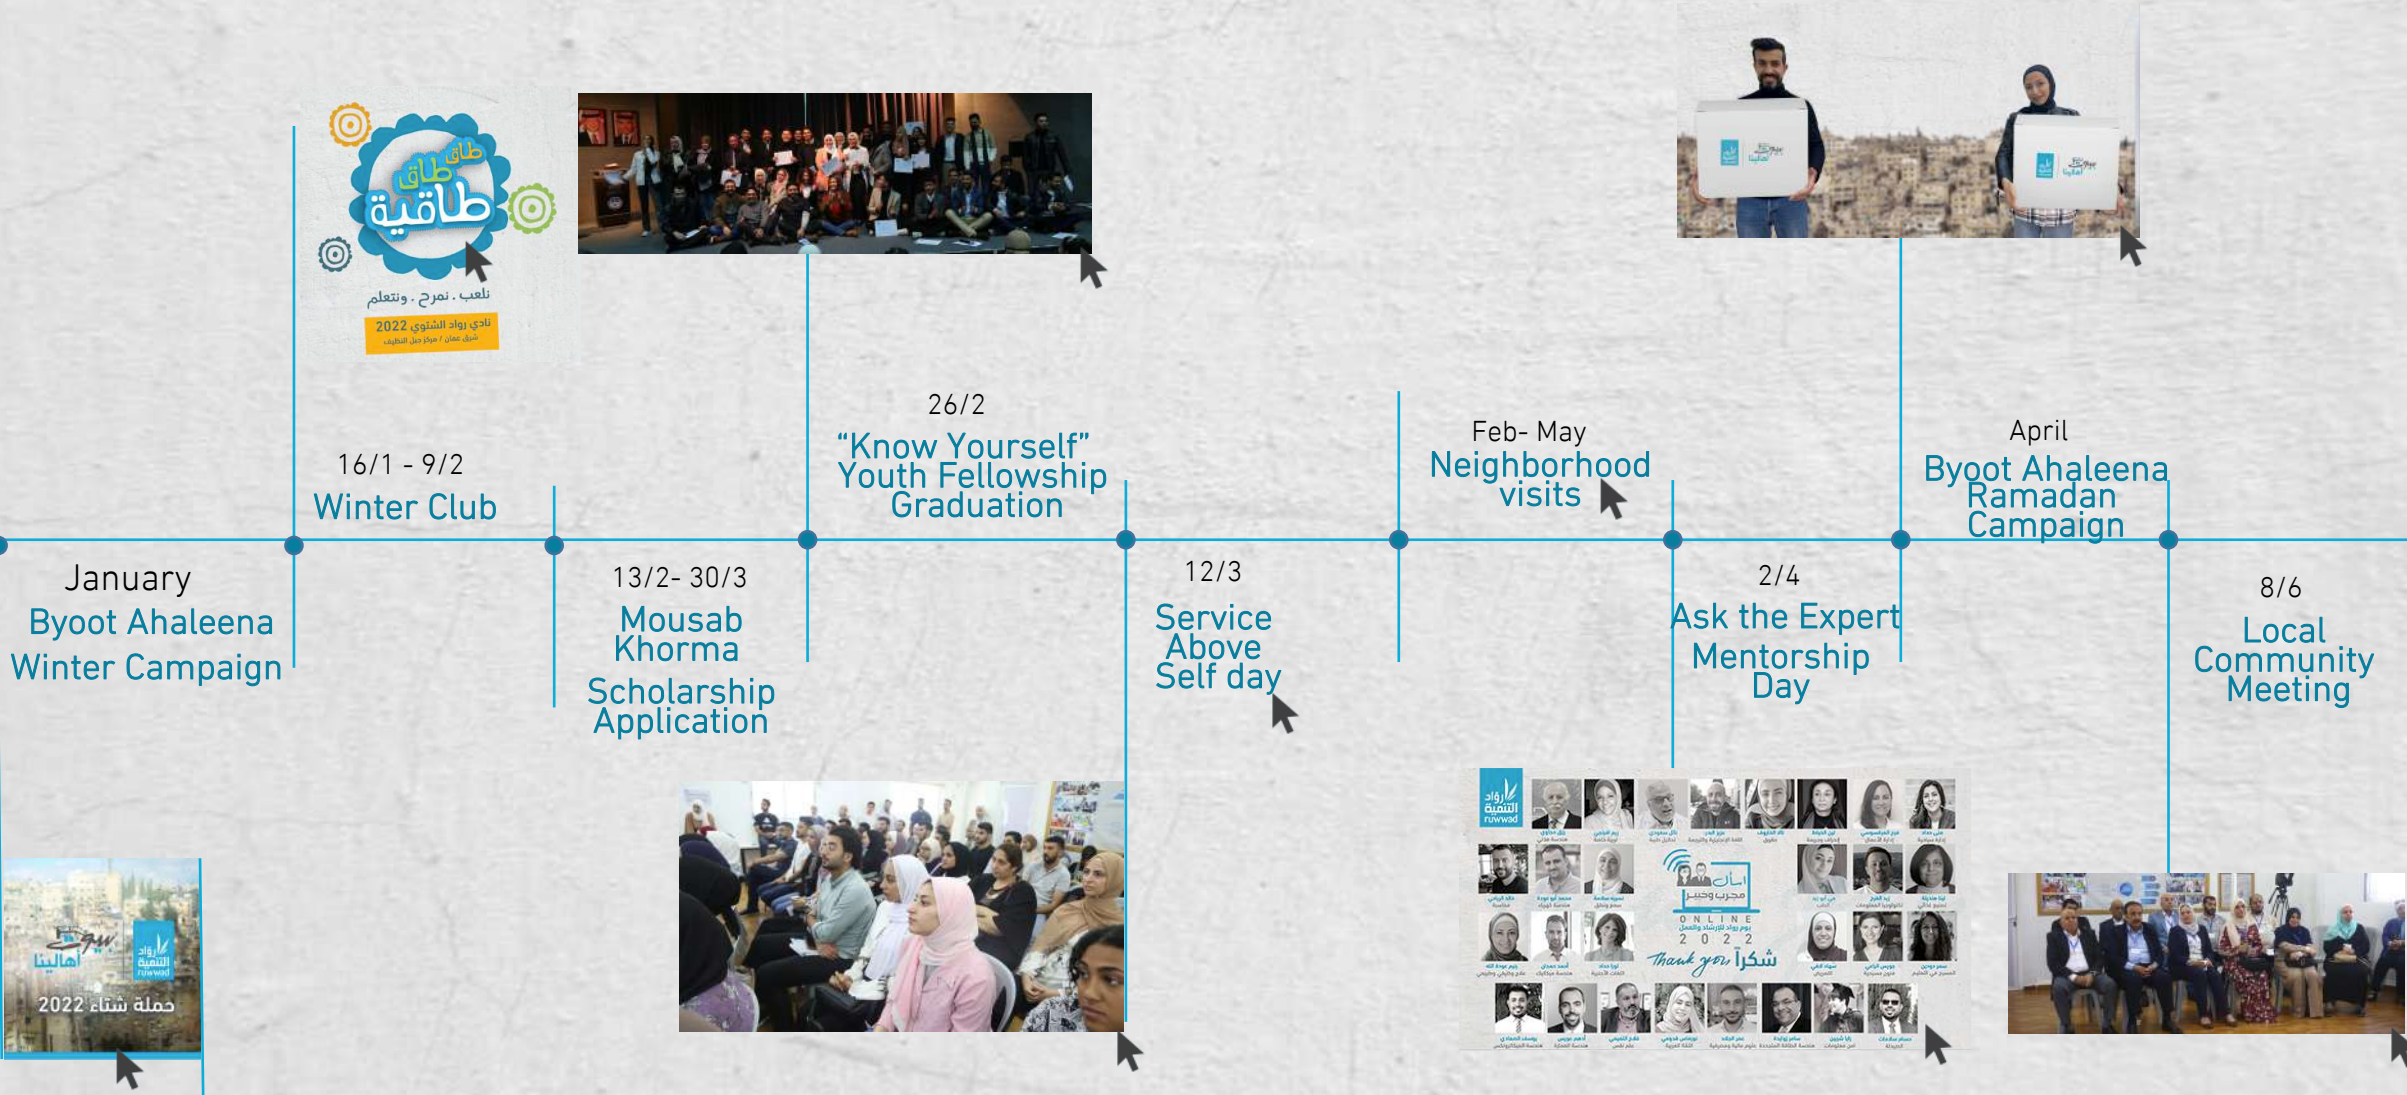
طاق طاق طاقية
نلعب . نمرح . ونتعلم
نادي رواد الشتوي 2022

16/1 - 9/2
Winter Club

26/2
"Know Yourself" Youth Fellowship Graduation

Feb- May
Neighborhood visits

April
Byoot Ahaleena Ramadan Campaign

January
Byoot Ahaleena Winter Campaign

13/2- 30/3
Mousab Khorma Scholarship Application

12/3
Service Above Self day

2/4
Ask the Expert Mentorship Day

8/6
Local Community Meeting

بيوت أهالينا
رواد التنمية ruwwad
حملة شتاء 2022

رواد التنمية ruwwad
اسأل مجرب وخبير
ONLINE
2022
Thank you شكراً